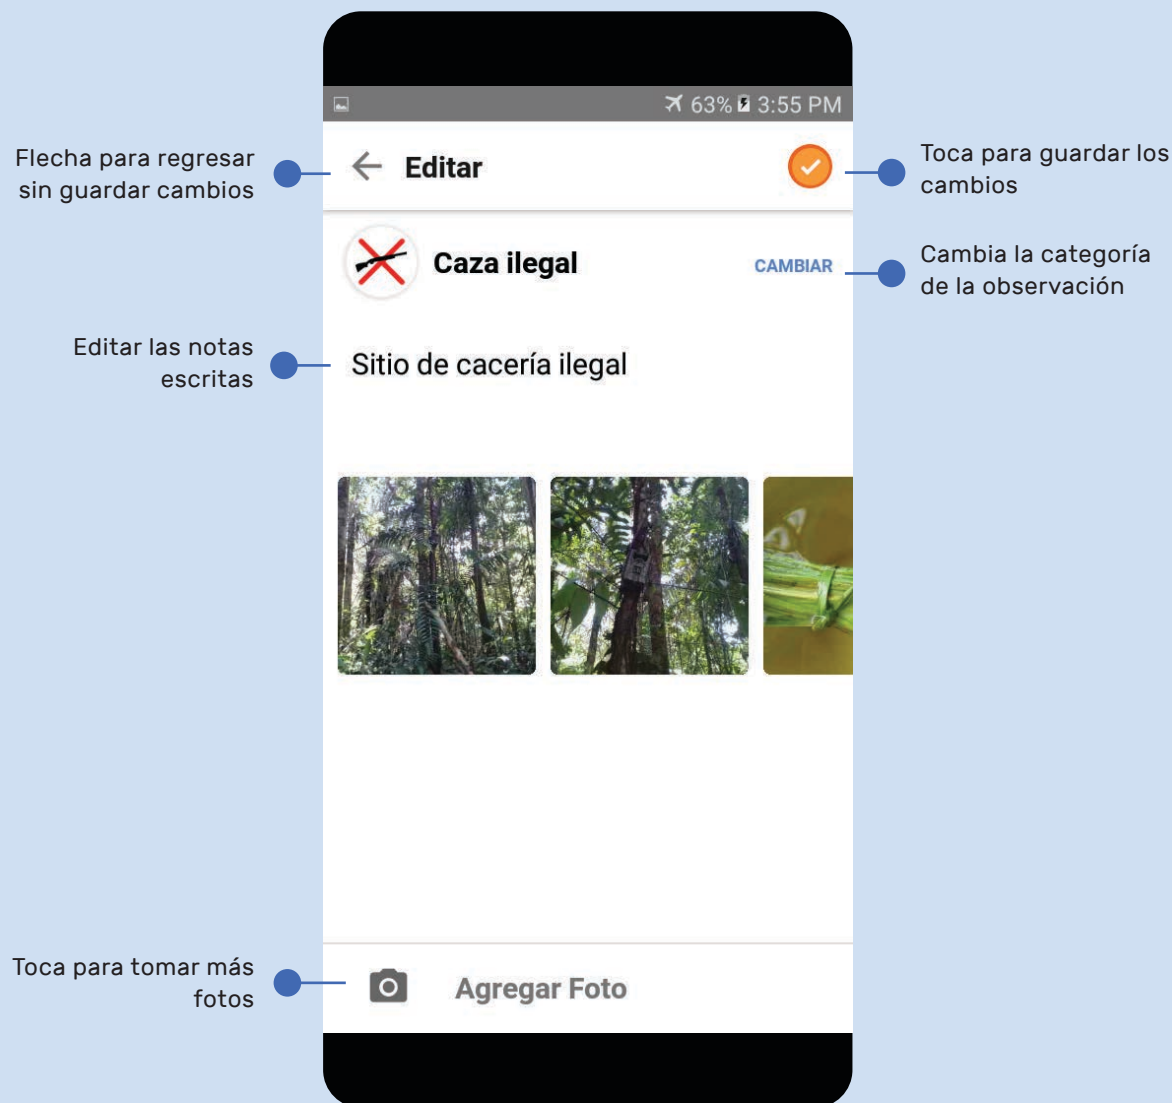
63% 3:55 PM

Flecha para regresar sin guardar cambios

Editar

Toca para guardar los cambios

Caza ilegal

CAMBIAR

Cambia la categoría de la observación

Editar las notas escritas

Sitio de cacería ilegal

Toca para tomar más fotos

Agregar Foto